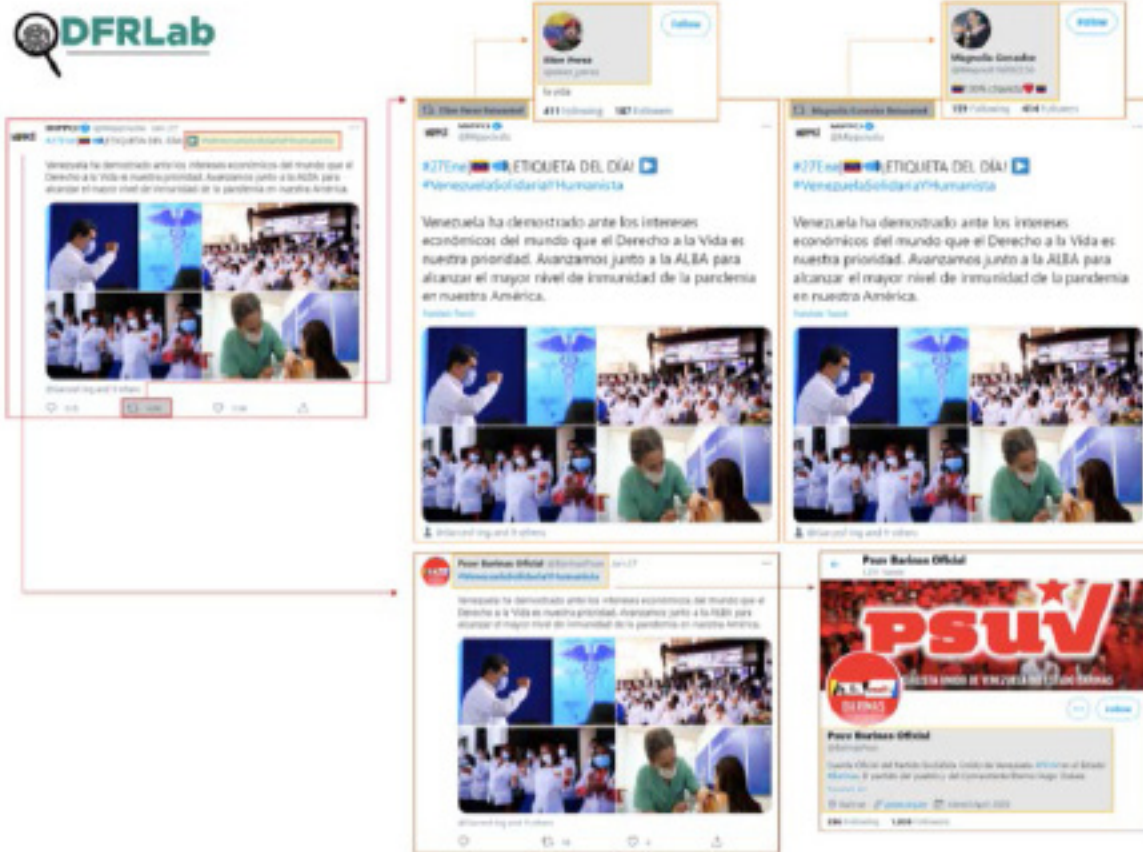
DFRLab

Follow
Elon Perez
fe vida
411 Following 187 Followers

Follow
Magnolia Gonzalez
100% chavista
129 Following 414 Followers

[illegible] Jan 27
#27Ene ETIQUETA DEL DÍA #VenezuelaSolidariaYHumanista
Venezuela ha demostrado ante los intereses económicos del mundo que el Derecho a la Vida es nuestra prioridad. Avanzamos junto a la ALBA para alcanzar el mayor nivel de inmunidad de la pandemia en nuestra América.

Elon Perez Retweeted
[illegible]
#27Ene ETIQUETA DEL DÍA!
#VenezuelaSolidariaYHumanista
Venezuela ha demostrado ante los intereses económicos del mundo que el Derecho a la Vida es nuestra prioridad. Avanzamos junto a la ALBA para alcanzar el mayor nivel de inmunidad de la pandemia en nuestra América.

Magnolia Gonzalez Retweeted
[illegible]
#27Ene ETIQUETA DEL DÍA!
#VenezuelaSolidariaYHumanista
Venezuela ha demostrado ante los intereses económicos del mundo que el Derecho a la Vida es nuestra prioridad. Avanzamos junto a la ALBA para alcanzar el mayor nivel de inmunidad de la pandemia en nuestra América.

Psuv Barinas Oficial Jan 27
#VenezuelaSolidariaYHumanista
Venezuela ha demostrado ante los intereses económicos del mundo que el Derecho a la Vida es nuestra prioridad. Avanzamos junto a la ALBA para alcanzar el mayor nivel de inmunidad de la pandemia en nuestra América.

Psuv Barinas Oficial
PSUV
BARINAS
Follow
Psuv Barinas Oficial
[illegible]